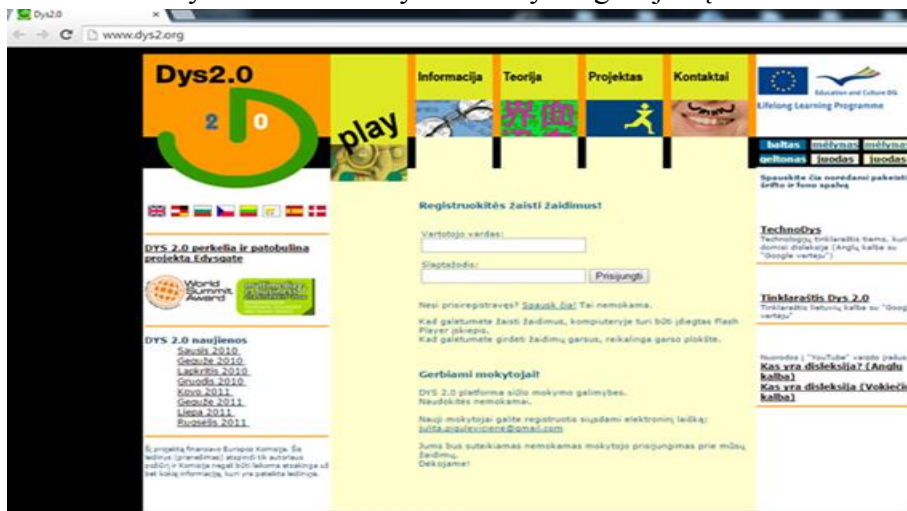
Dys2.0
www.dys2.org

Dys2.0
2 0
play

Informacija
Teorija
Projektas
Kontaktai

Education and Culture DG
Lifelong Learning Programme

baltas mėlynas mėlynas
geltonas juodas juodas

Spauskite čia norėdami pakeisti šrifto ir fono spalvą

DYS 2.0 perkelia ir patobulina projektą Edysgate

World Summit Award

DYS 2.0 naujienos
Sausis 2010
Gegužė 2010
Lapkritis 2010
Gruodis 2010
Kovo 2011
Gegužė 2011
Liepa 2011
Rugsėjis 2011

Šį projektą finansavo Europos Komisija. Šis leidinys (pranešimas) atspindi tik autoriaus požiūrį ir Komisija negali būti laikoma atsakinga už bet kokį informacijos, kuri yra pateikta leidinyje.

Registruokitės žaisti žaidimus!

Vartotojo vardas:

Slaptažodis:

Prisijungti

Nesi prisiregistravęs? Spausk čia! Tai nemokama.

Kad galėtumėte žaisti žaidimus, kompiuteryje turi būti įdiegtas Flash Player įskiepis.
Kad galėtumėte girdėti žaidimų garsus, reikalinga garso plokštė.

Gerbiami mokytojai!

DYS 2.0 platforma siūlo mokymo galimybes.
Naudokitės nemokamai.

Nauji mokytojai galite registruotis siųsdami elektroninį laišką:
julita.piguleviciene@gmail.com

Jums bus suteikiamas nemokamas mokytojo prisijungimas prie mūsų žaidimų.
Dėkojame!

TechnoDys
Technologijų tinklaraštis tiems, kurie domisi disleksija (Anglų kalba su "Google vertėju")

Tinklaraštis Dys 2.0
Tinklaraštis lietuvių kalba su "Google vertėju"

Nuorodos į "YouTube" vaizdo įrašus
Kas yra disleksija? (Anglų kalba)
Kas yra disleksija (Vokiečių kalba)